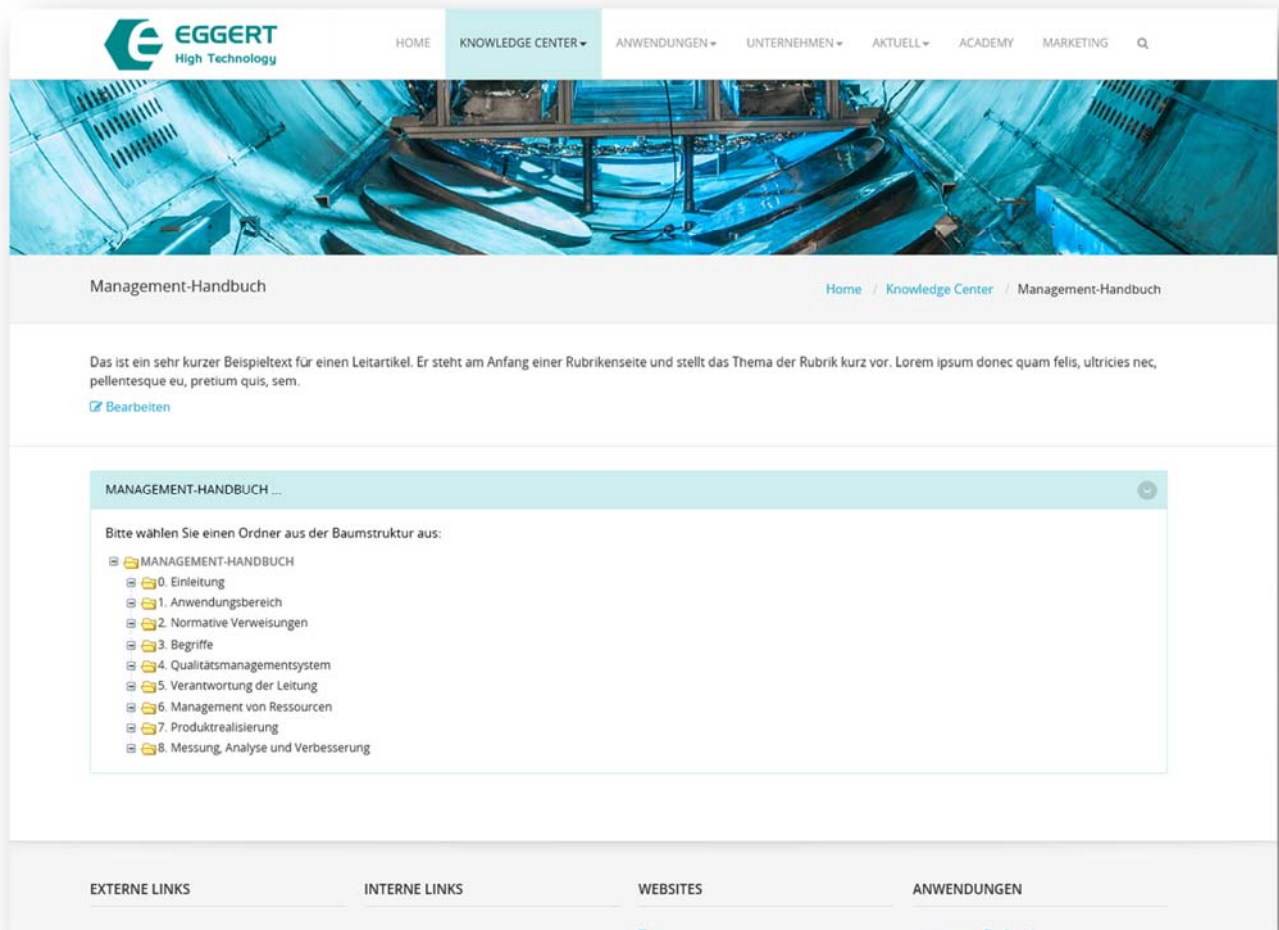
EGGERT
High Technology

HOME KNOWLEDGE CENTER ANWENDUNGEN UNTERNEHMEN AKTUELL ACADEMY MARKETING

Management-Handbuch

Home / Knowledge Center / Management-Handbuch

Das ist ein sehr kurzer Beispieltext für einen Leitartikel. Er steht am Anfang einer Rubrikenseite und stellt das Thema der Rubrik kurz vor. Lorem ipsum donec quam felis, ultricies nec, pellentesque eu, pretium quis, sem.

Bearbeiten

MANAGEMENT-HANDBUCH ...

Bitte wählen Sie einen Ordner aus der Baumstruktur aus:

MANAGEMENT-HANDBUCH
0. Einleitung
1. Anwendungsbereich
2. Normative Verweisungen
3. Begriffe
4. Qualitätsmanagementsystem
5. Verantwortung der Leitung
6. Management von Ressourcen
7. Produktrealisierung
8. Messung, Analyse und Verbesserung

EXTERNE LINKS

INTERNE LINKS

WEBSITES

ANWENDUNGEN